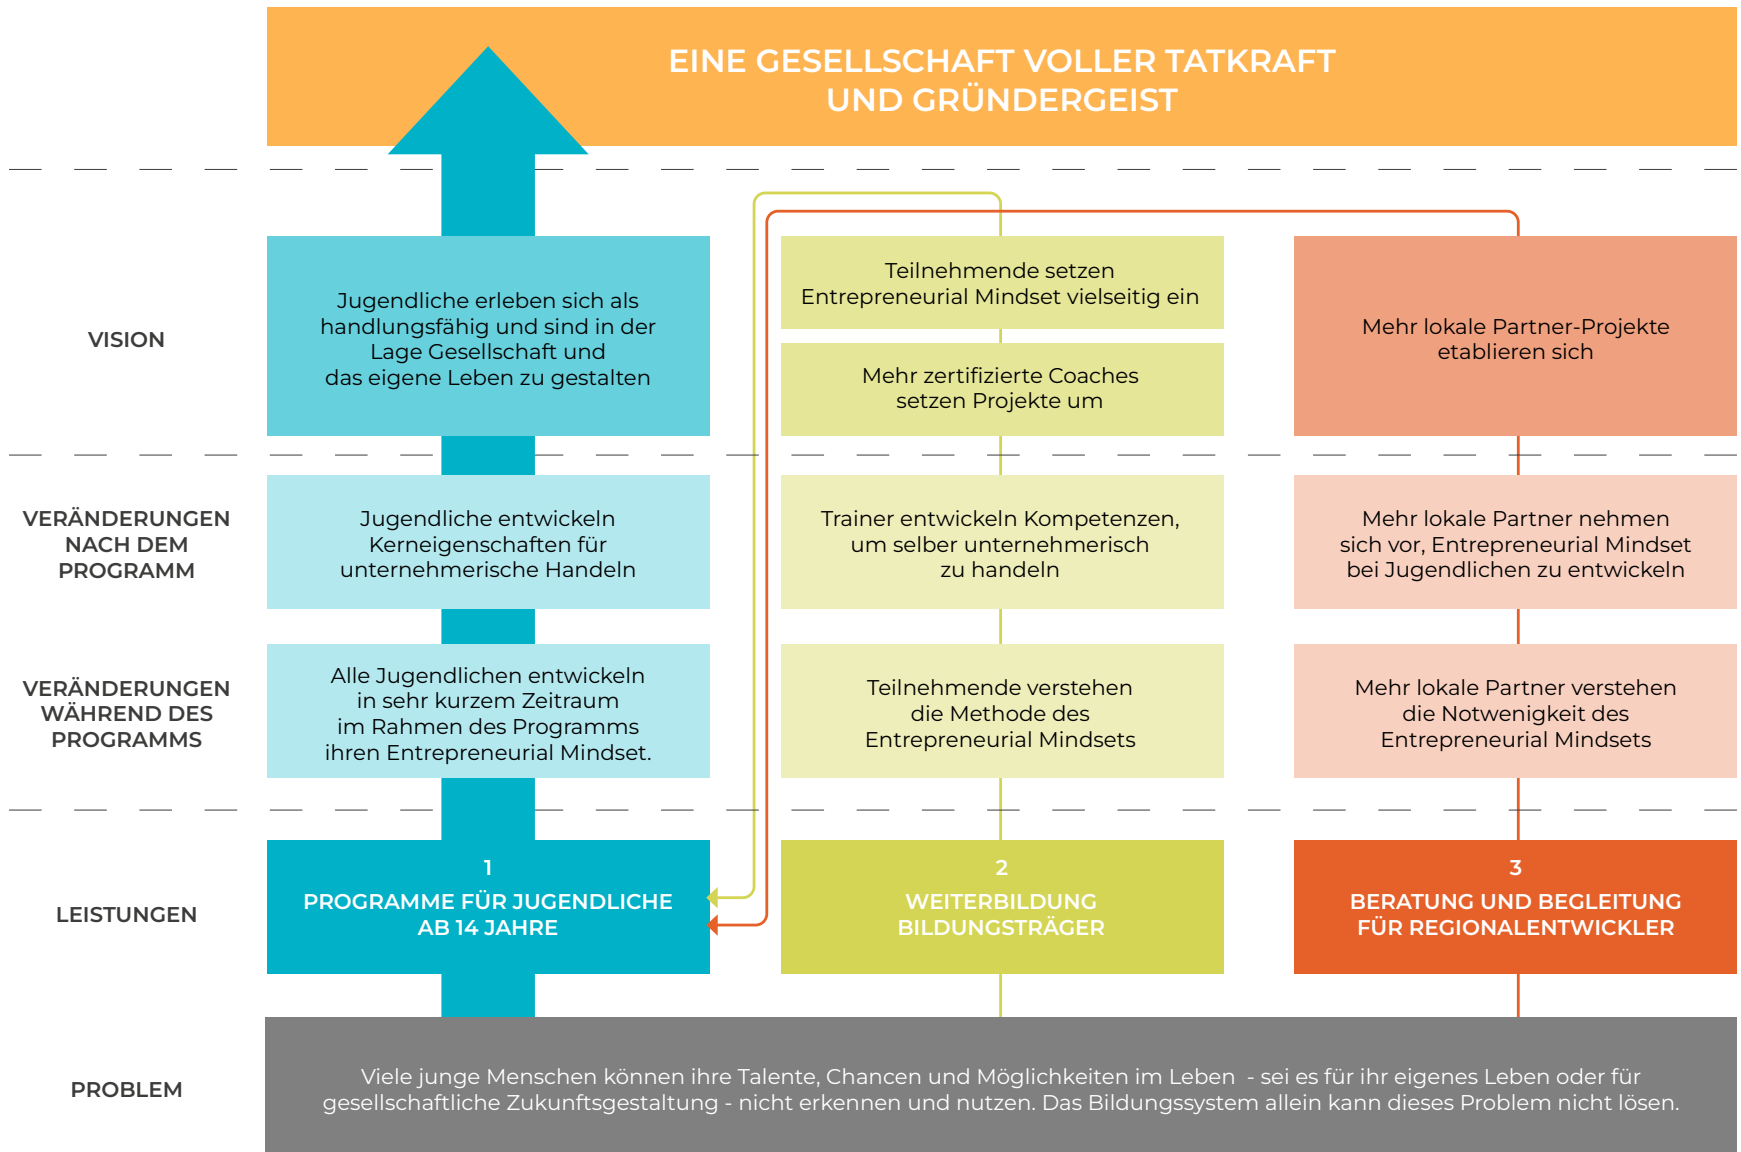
EINE GESELLSCHAFT VOLLER TATKRAFT UND GRÜNDERGEIST

VISION

Jugendliche erleben sich als handlungsfähig und sind in der Lage Gesellschaft und das eigene Leben zu gestalten

Teilnehmende setzen Entrepreneurial Mindset vielseitig ein

Mehr zertifizierte Coaches setzen Projekte um

Mehr lokale Partner-Projekte etablieren sich

VERÄNDERUNGEN NACH DEM PROGRAMM

Jugendliche entwickeln Kerneigenschaften für unternehmerische Handeln

Trainer entwickeln Kompetenzen, um selber unternehmerisch zu handeln

Mehr lokale Partner nehmen sich vor, Entrepreneurial Mindset bei Jugendlichen zu entwickeln

VERÄNDERUNGEN WÄHREND DES PROGRAMMS

Alle Jugendlichen entwickeln in sehr kurzem Zeitraum im Rahmen des Programms ihren Entrepreneurial Mindset.

Teilnehmende verstehen die Methode des Entrepreneurial Mindsets

Mehr lokale Partner verstehen die Notwenigkeit des Entrepreneurial Mindsets

LEISTUNGEN

1
PROGRAMME FÜR JUGENDLICHE AB 14 JAHRE

2
WEITERBILDUNG BILDUNGSTRÄGER

3
BERATUNG UND BEGLEITUNG FÜR REGIONALENTWICKLER

PROBLEM

Viele junge Menschen können ihre Talente, Chancen und Möglichkeiten im Leben - sei es für ihr eigenes Leben oder für gesellschaftliche Zukunftsgestaltung - nicht erkennen und nutzen. Das Bildungssystem allein kann dieses Problem nicht lösen.